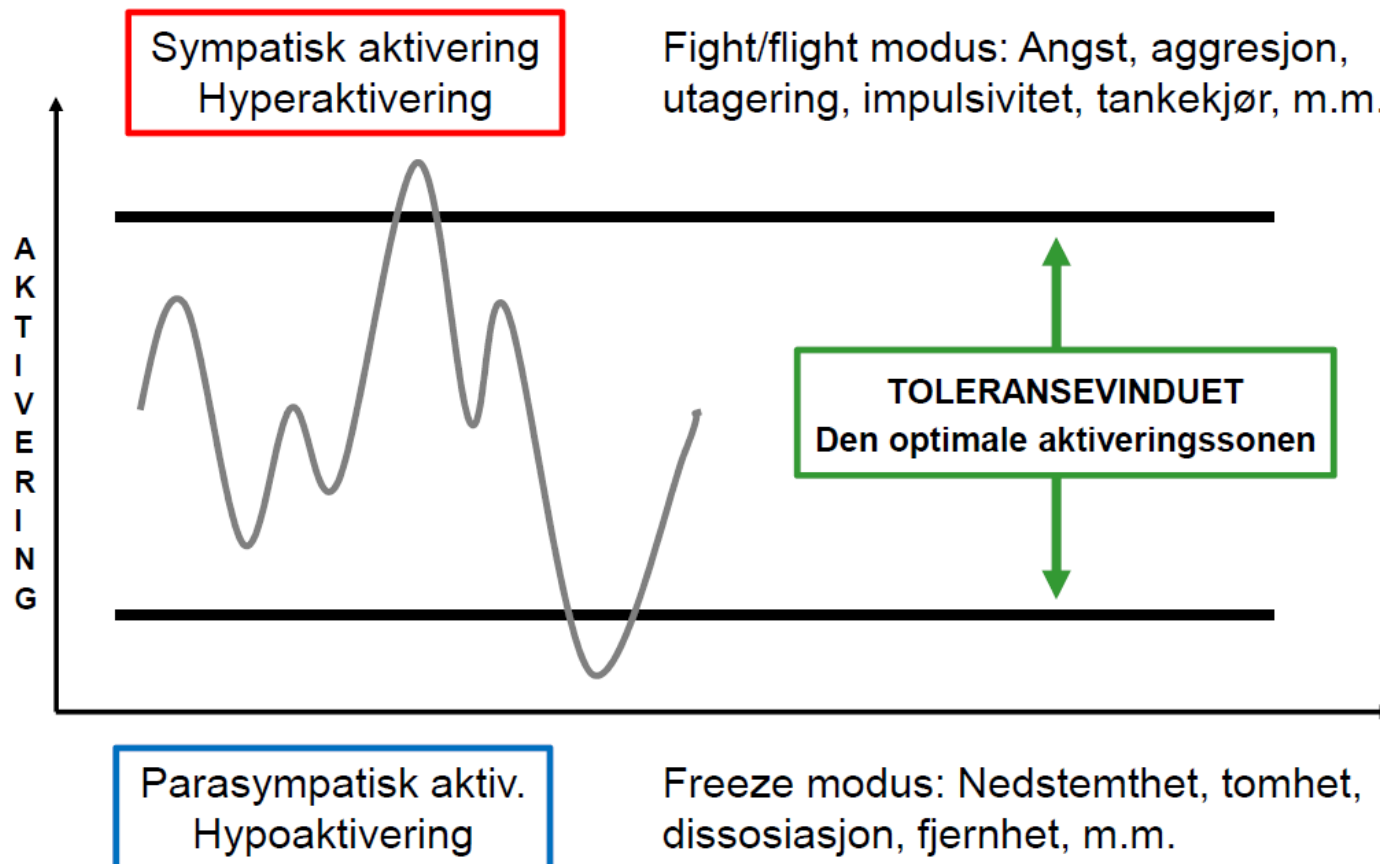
Sympatisk aktivering
Hyperaktivering

Fight/flight modus: Angst, aggresjon, utagering, impulsivitet, tankekjør, m.m.

AKTIVERING

TOLERANSEVINDUET
Den optimale aktiveringssonen

Parasympatisk aktiv.
Hypoaktivering

Freeze modus: Nedstemthet, tomhet, dissosiasjon, fjernhet, m.m.